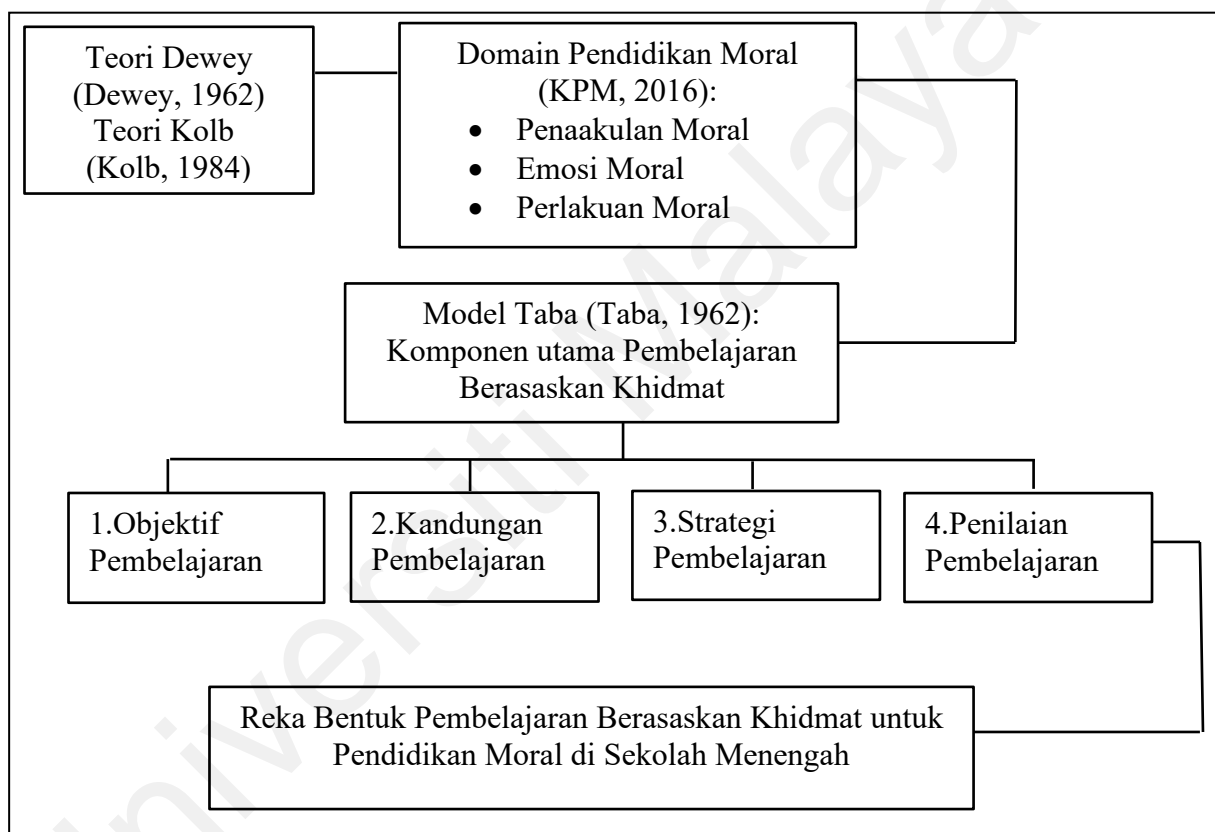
Teori Dewey (Dewey, 1962) Teori Kolb (Kolb, 1984)

Domain Pendidikan Moral (KPM, 2016):
- Penaakulan Moral
- Emosi Moral
- Perlakuan Moral

Model Taba (Taba, 1962): Komponen utama Pembelajaran Berasaskan Khidmat

1.Objektif Pembelajaran

2.Kandungan Pembelajaran

3.Strategi Pembelajaran

4.Penilaian Pembelajaran

Reka Bentuk Pembelajaran Berasaskan Khidmat untuk Pendidikan Moral di Sekolah Menengah

Universiti Malaya